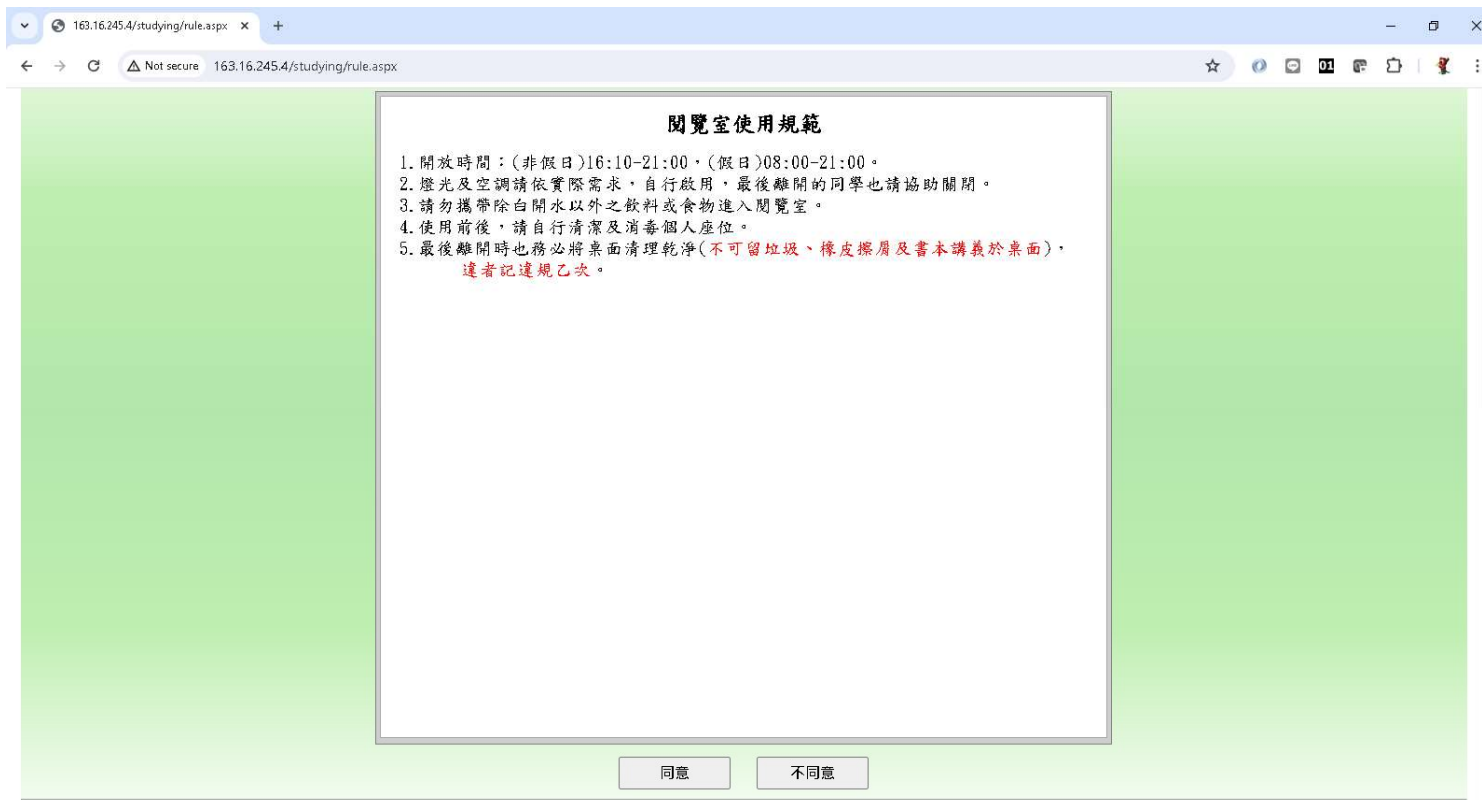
163.16.245.4/studying/rule.aspx

Not secure 163.16.245.4/studying/rule.aspx

01

閱覽室使用規範

1.開放時間：(非假日)16:10-21:00，(假日)08:00-21:00。
2.燈光及空調請依實際需求，自行啟用，最後離開的同學也請協助關閉。
3.請勿攜帶除白開水以外之飲料或食物進入閱覽室。
4.使用前後，請自行清潔及消毒個人座位。
5.最後離開時也務必將桌面清理乾淨(不可留垃圾、橡皮擦屑及書本講義於桌面)，違者記違規乙次。

同意 不同意